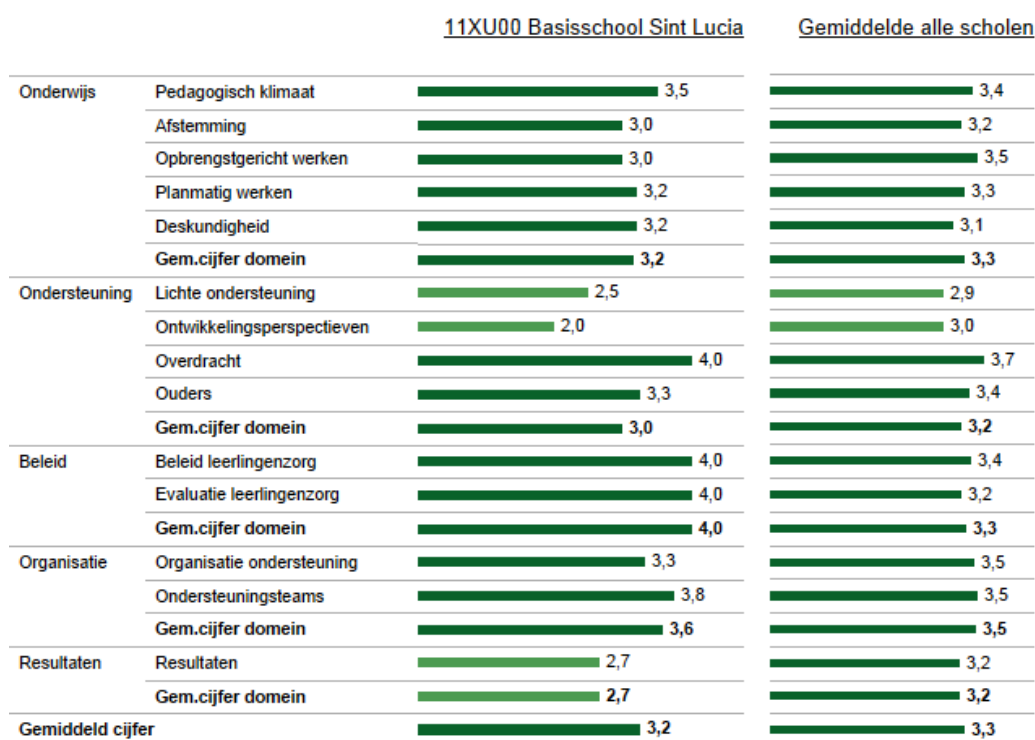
| | | 11XU00 Basisschool Sint Lucia | Gemiddelde alle scholen |
|---|---|---|---|
| Onderwijs | Pedagogisch klimaat | 3,5 | 3,4 |
| | Afstemming | 3,0 | 3,2 |
| | Opbrengstgericht werken | 3,0 | 3,5 |
| | Planmatig werken | 3,2 | 3,3 |
| | Deskundigheid | 3,2 | 3,1 |
| | **Gem.cijfer domein** | **3,2** | **3,3** |
| Ondersteuning | Lichte ondersteuning | 2,5 | 2,9 |
| | Ontwikkelingsperspectieven | 2,0 | 3,0 |
| | Overdracht | 4,0 | 3,7 |
| | Ouders | 3,3 | 3,4 |
| | **Gem.cijfer domein** | **3,0** | **3,2** |
| Beleid | Beleid leerlingenzorg | 4,0 | 3,4 |
| | Evaluatie leerlingenzorg | 4,0 | 3,2 |
| | **Gem.cijfer domein** | **4,0** | **3,3** |
| Organisatie | Organisatie ondersteuning | 3,3 | 3,5 |
| | Ondersteuningsteams | 3,8 | 3,5 |
| | **Gem.cijfer domein** | **3,6** | **3,5** |
| Resultaten | Resultaten | 2,7 | 3,2 |
| | **Gem.cijfer domein** | **2,7** | **3,2** |
| **Gemiddeld cijfer** | | **3,2** | **3,3** |